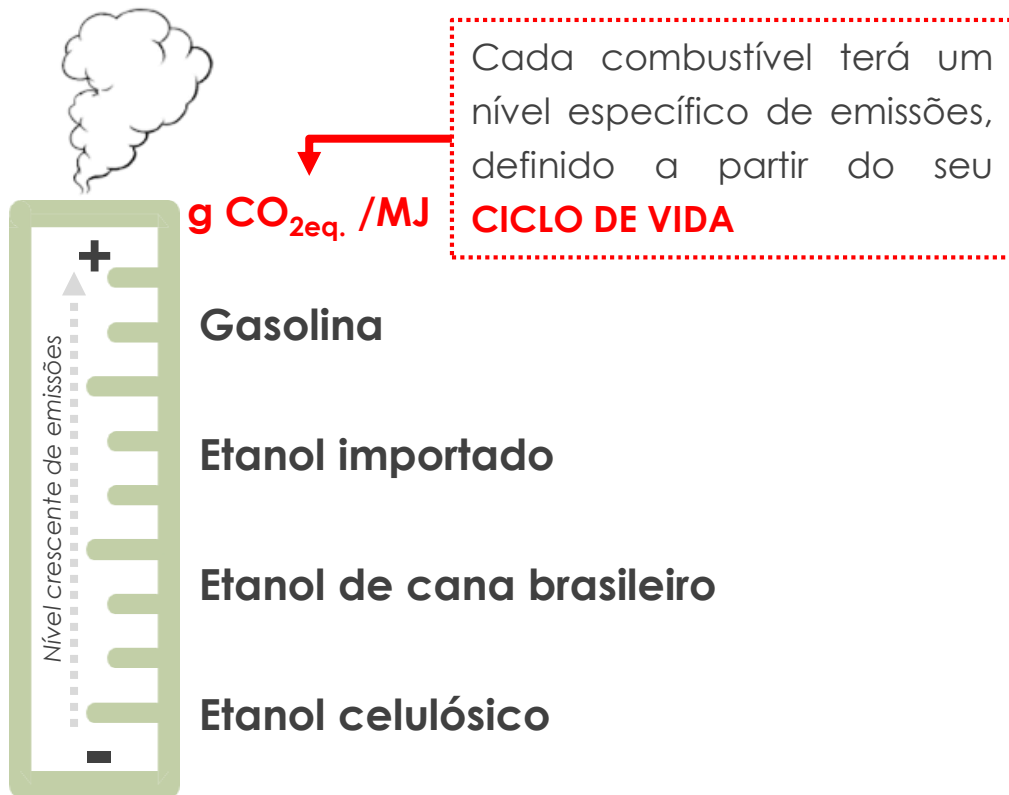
Cada combustível terá um nível específico de emissões, definido a partir do seu CICLO DE VIDA

g $CO_{2eq.}$ /MJ

+

Nível crescente de emissões

Gasolina

Etanol importado

Etanol de cana brasileiro

Etanol celulósico

-